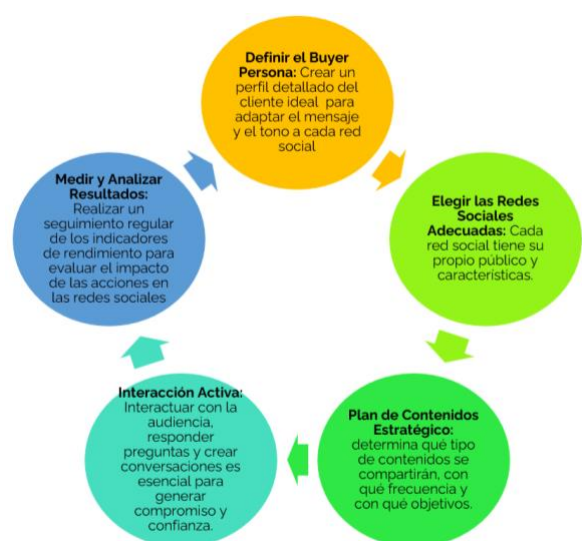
**Definir el Buyer Persona:** Crear un perfil detallado del cliente ideal para adaptar el mensaje y el tono a cada red social

**Elegir las Redes Sociales Adecuadas:** Cada red social tiene su propio público y características.

**Plan de Contenidos Estratégico:** determina qué tipo de contenidos se compartirán, con qué frecuencia y con qué objetivos.

**Interacción Activa:** Interactuar con la audiencia, responder preguntas y crear conversaciones es esencial para generar compromiso y confianza.

**Medir y Analizar Resultados:** Realizar un seguimiento regular de los indicadores de rendimiento para evaluar el impacto de las acciones en las redes sociales